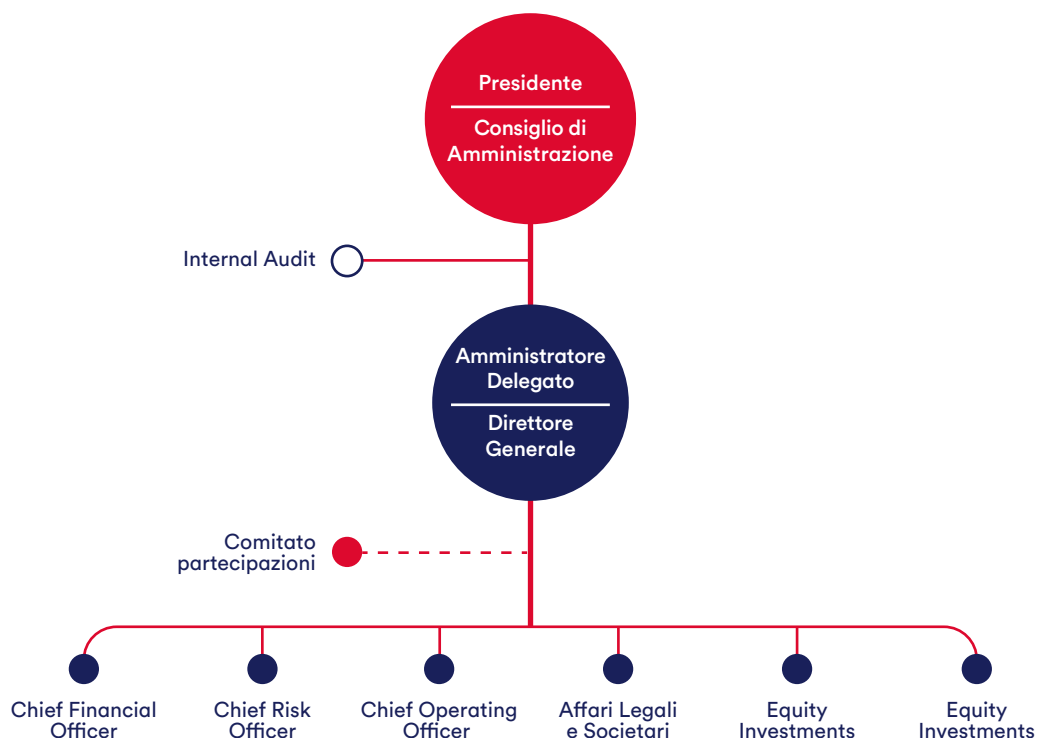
Presidente

Consiglio di Amministrazione

Internal Audit

Amministratore Delegato

Direttore Generale

Comitato partecipazioni

Chief Financial Officer

Chief Risk Officer

Chief Operating Officer

Affari Legali e Societari

Equity Investments

Equity Investments